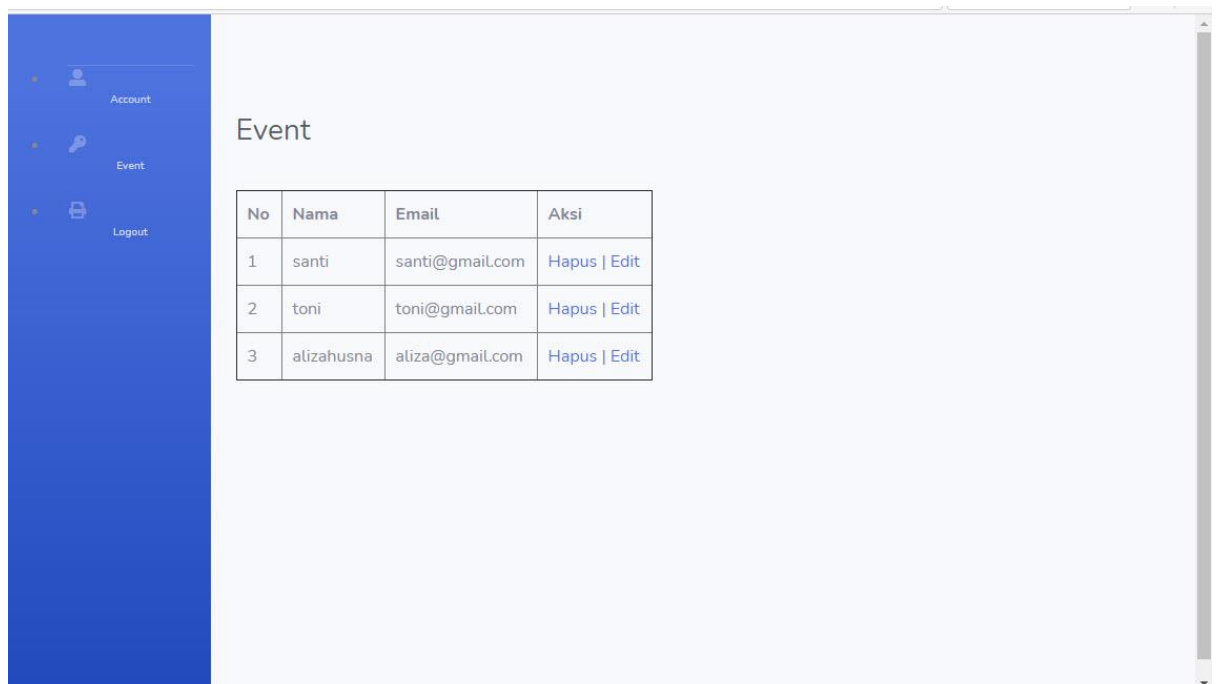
Account

Event

Logout

Event

| No | Nama | Email | Aksi |
|---|---|---|---|
| 1 | santi | santi@gmail.com | Hapus \| Edit |
| 2 | toni | toni@gmail.com | Hapus \| Edit |
| 3 | alizahusna | aliza@gmail.com | Hapus \| Edit |